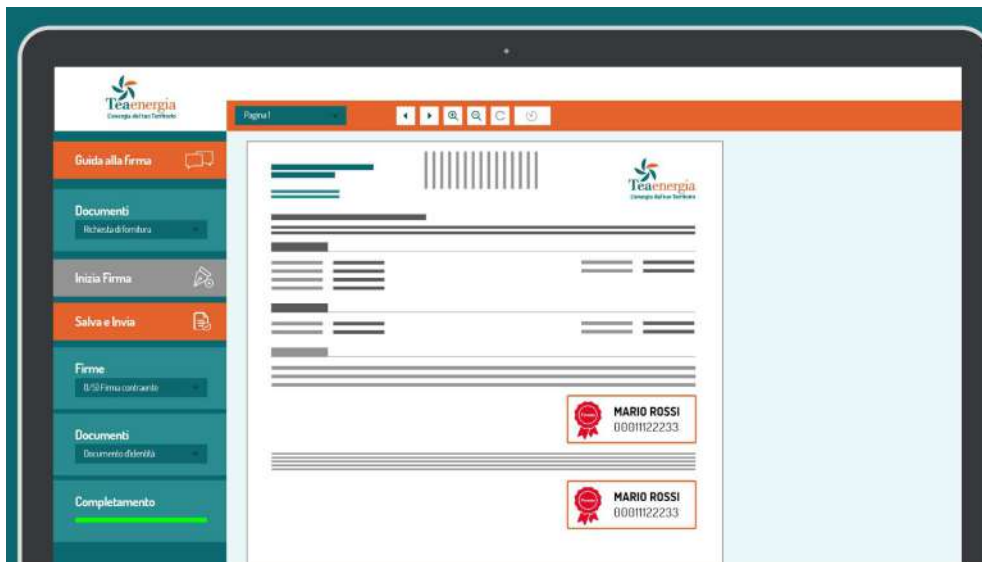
Teaenergia
L'energia del tuo Territorio

Pagina 1

Guida alla firma

Documenti
Richiesta di fornitura

Inizia Firma

Salva e Invia

Firme
0/50 Firma contraente

Documenti
Documento d'identità

Completamento

Teaenergia
L'energia del tuo Territorio

MARIO ROSSI
00011122233

MARIO ROSSI
00011122233